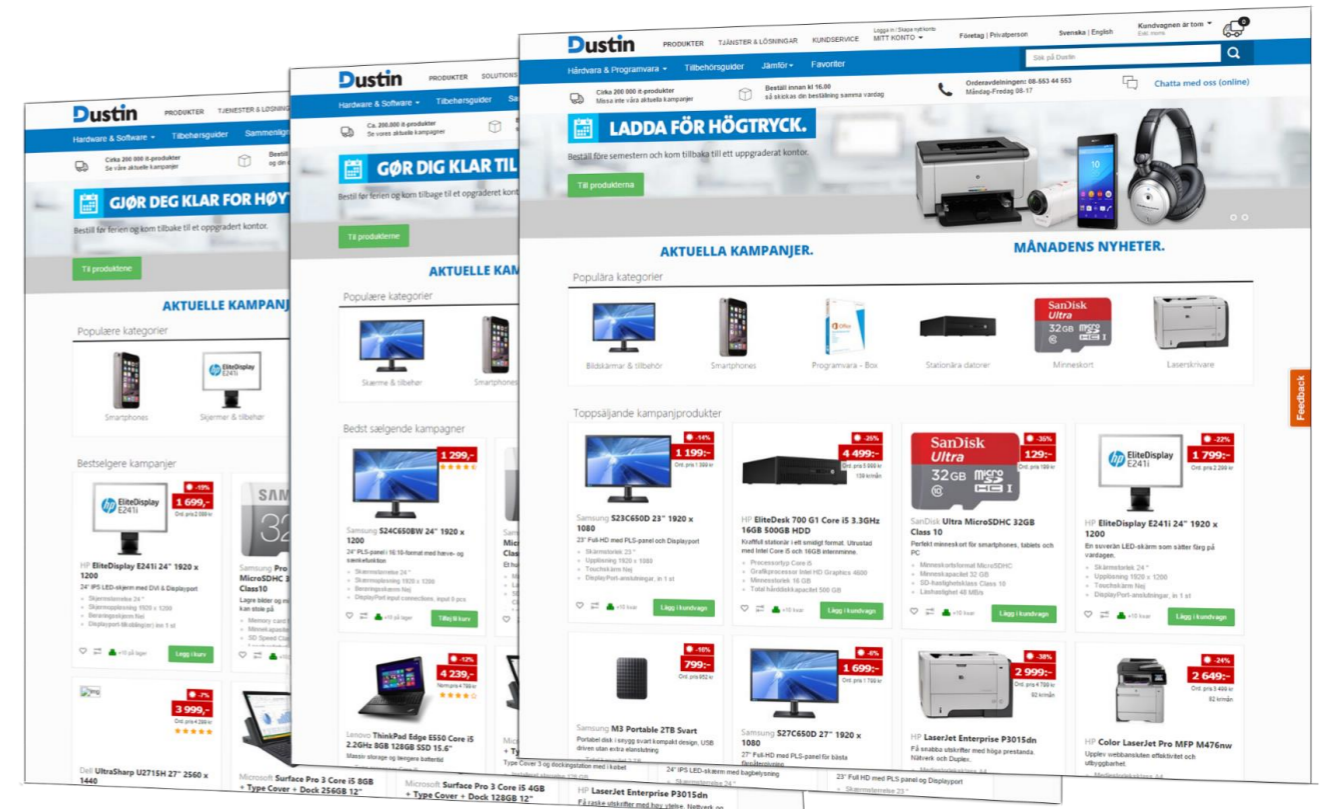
Dustin
PRODUKTER TJÄNSTER & LÖSNINGAR KUNDSERVICE
Logga in / Skapa nytt konto
MITT KONTO
Företag | Privatperson
Svenska | English
Kundvagnen är tom
Hårdvara & Programvara
Tillbehörsguider
Jämför
Favoriter
Sök på Dustin
Cirka 200 000 it-produkter
Missa inte våra aktuella kampanjer
Beställ innan kl 16.00
så skickas din beställning samma vardag
Orderavdelningen: 08-553 44 553
Måndag-Fredag 08-17
Chatta med oss (online)
LADDA FÖR HÖGTRYCK.
Beställ före semestern och kom tillbaka till ett uppgraderat kontor.
Till produkterna
AKTUELLA KAMPANJER.
MÅNADENS NYHETER.
Populära kategorier
Bildskärmar & tillbehör
Smartphones
Programvara - Box
Stationära datorer
Minneskort
Laserskrivare
Toppsäljande kampanjprodukter
-14%
1 199:-
Samsung S23C650D 23" 1920 x 1080
23" Full-HD med PLS-panel och Displayport
Lägg i kundvagn
-25%
4 499:-
HP EliteDesk 700 G1 Core i5 3.3GHz 16GB 500GB HDD
Kraftfull stationär i ett smidigt format. Utrustad med Intel Core i5 och 16GB internminne.
Lägg i kundvagn
-36%
129:-
SanDisk Ultra MicroSDHC 32GB Class 10
Perfekt minneskort för smartphones, tablets och PC
Lägg i kundvagn
-22%
1 799:-
HP EliteDisplay E241i 24" 1920 x 1200
En suverän LED-skärm som sätter färg på vardagen.
Lägg i kundvagn
-10%
799:-
Samsung M3 Portable 2TB Svart
-6%
1 699:-
Samsung S27C650D 27" 1920 x 1080
27" Full-HD med PLS-panel för bästa
-38%
2 999:-
HP LaserJet Enterprise P3015dn
-24%
2 649:-
HP Color LaserJet Pro MFP M476nw
Feedback

Dustin
Hardware & Software
Tilbehørsguider
GØR DIG KLAR TIL
Bestil før ferien og kom tilbage til et opgraderet kontor.
Til produkterne
AKTUELLE KAM
Populære kategorier
Skærme & tilbehør
Smartphones
Bedst sælgende kampagner
1 299,-
Samsung S24C650BW 24" 1920 x 1200
-12%
4 239,-
Lenovo ThinkPad Edge E550 Core i5 2.2GHz 8GB 128GB SSD 15.6"
Microsoft Surface Pro 3 Core i5 4GB + Type Cover + Dock 128GB 12"

Dustin
Hardware & Software
Tilbehørsguider
GJØR DEG KLAR FOR HØY
Bestill før ferien og kom tilbake til et oppgradert kontor.
Til produktene
AKTUELLE KAMPANJ
Populære kategorier
Smartphones
Skjermer & tilbehør
Bestselgere kampanjer
-15%
1 699,-
HP EliteDisplay E241i 24" 1920 x 1200
Legg i kurv
-7%
3 999,-
Dell UltraSharp U2715H 27" 2560 x 1440
Samsung Pro MicroSDHC Class10
Microsoft Surface Pro 3 Core i5 8GB + Type Cover + Dock 256GB 12"